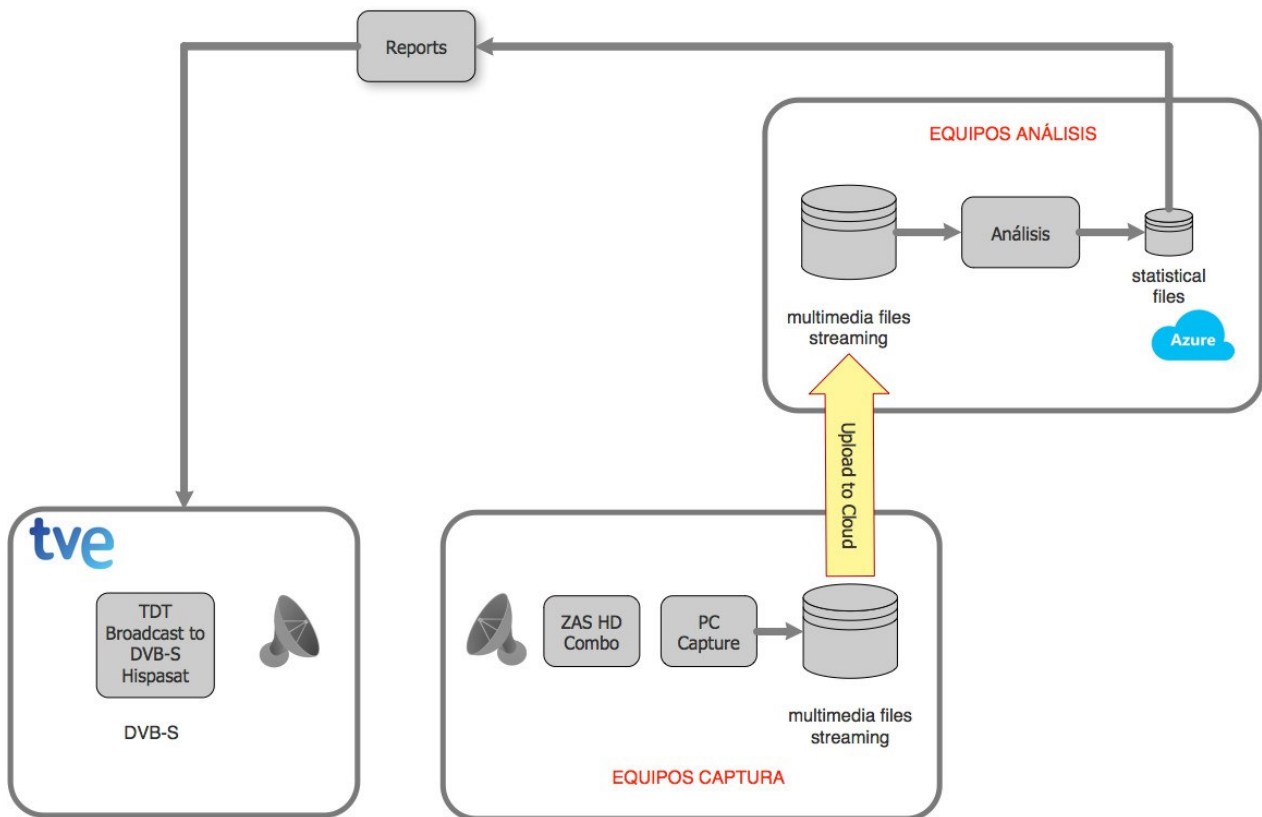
Reports

EQUIPOS ANÁLISIS

Análisis

multimedia files streaming

statistical files

Azure

Upload to Cloud

tve

TDT Broadcast to DVB-S Hispasat

DVB-S

ZAS HD Combo

PC Capture

multimedia files streaming

EQUIPOS CAPTURA